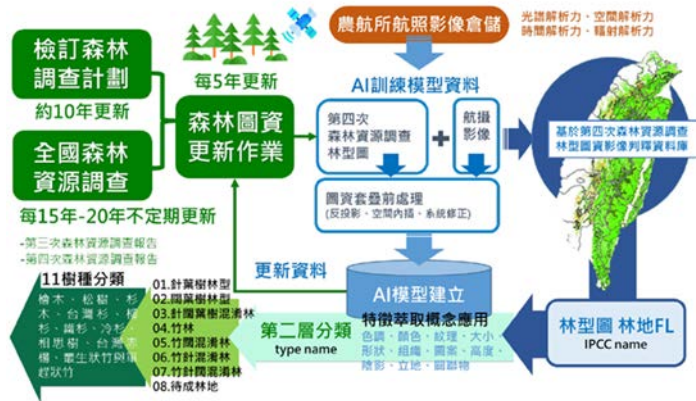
檢訂森林調查計劃

約10年更新

全國森林資源調查

每15年-20年不定期更新

-第三次森林資源調查報告
-第四次森林資源調查報告

每5年更新

森林圖資更新作業

農航所航照影像倉儲

光譜解析力、空間解析力
時間解析力、輻射解析力

AI訓練模型資料

第四次森林資源調查林型圖

+

航攝影像

圖資套疊前處理
(反投影、空間內插、系統修正)

基於第四次森林資源調查林型圖資影像判釋資料庫

更新資料

AI模型建立

特徵萃取概念應用
色調、顏色、紋理、大小
形狀、組織、圖案、高度
陰影、立地、關聯物

林型圖 林地FL
IPCC name

第二層分類
type name

11樹種分類
檜木、松樹、杉木、台灣杉、柳杉、鐵杉、冷杉、相思樹、台灣赤楊、華生狀竹與闊葉竹

01.針葉樹林型
02.闊葉樹林型
03.針闊葉樹混淆林
04.竹林
05.竹闊混淆林
06.竹針混淆林
07.竹針闊混淆林
08.待成林地